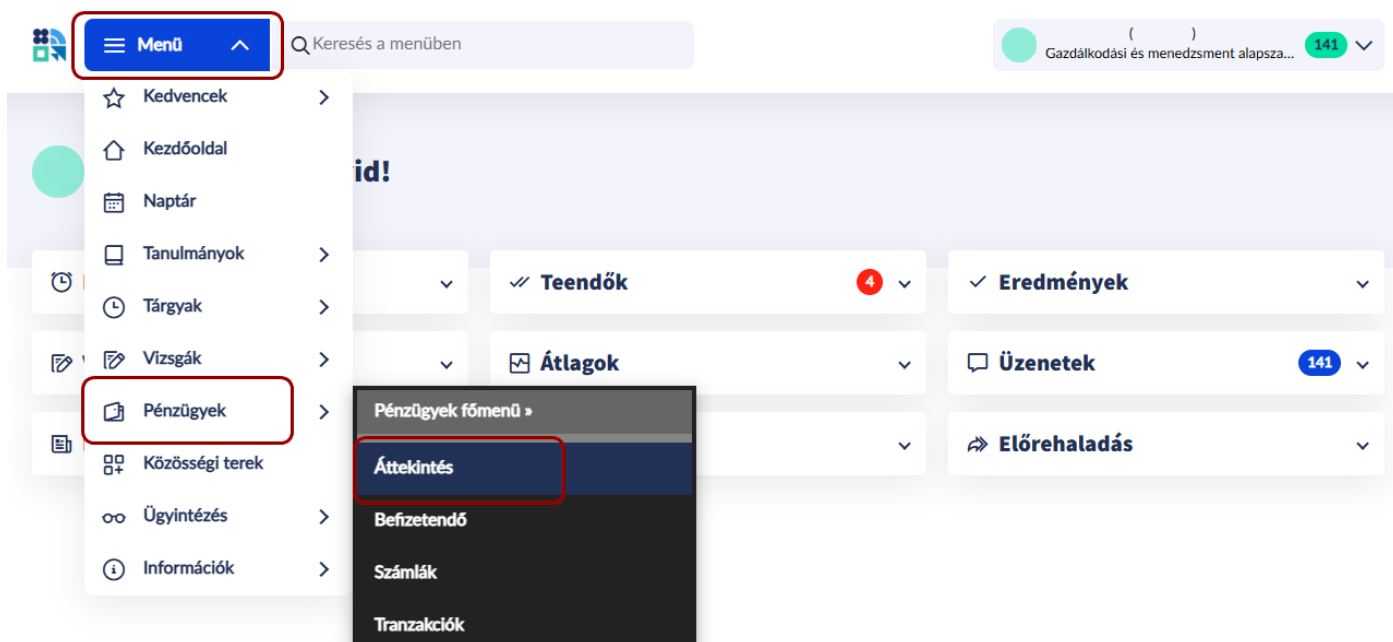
Menü
Keresés a menüben
( )
Gazdálkodási és menedzsment alapsza...
141

Kedvencek
Kezdőoldal
Naptár
Tanulmányok
Tárgyak
Vizsgák
Pénzügyek
Közösségi terek
Ügyintézés
Információk

id!

Teendők
4
Eredmények
Átlagok
Üzenetek
141
Előrehaladás

Pénzügyek főmenü »
Áttekintés
Befizetendő
Számlák
Tranzakciók